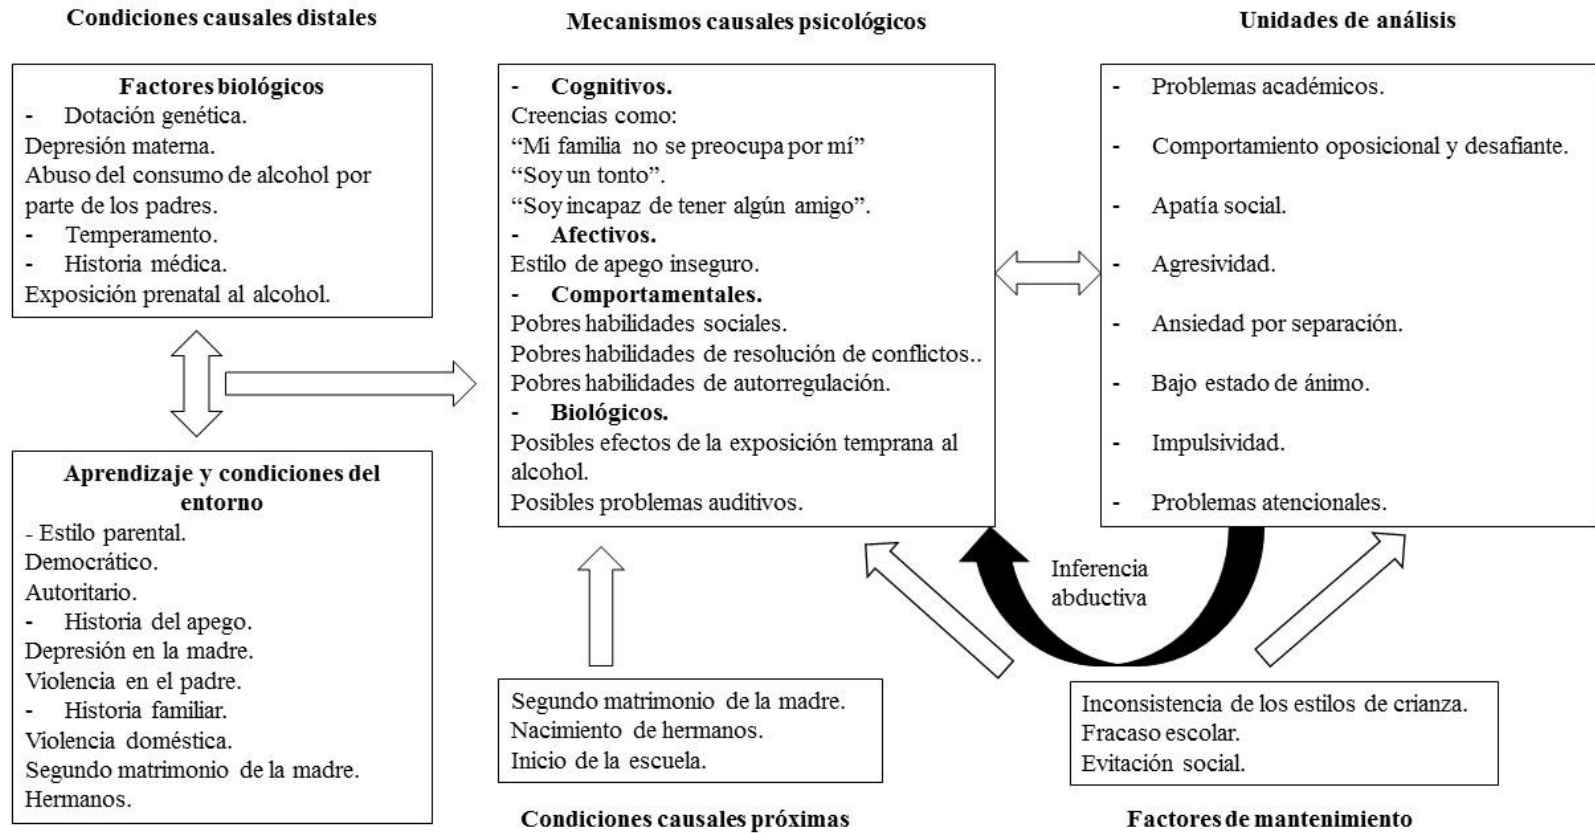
Condiciones causales distales

Factores biológicos
- Dotación genética.
Depresión materna.
Abuso del consumo de alcohol por parte de los padres.
- Temperamento.
- Historia médica.
Exposición prenatal al alcohol.

Aprendizaje y condiciones del entorno
- Estilo parental.
Democrático.
Autoritario.
- Historia del apego.
Depresión en la madre.
Violencia en el padre.
- Historia familiar.
Violencia doméstica.
Segundo matrimonio de la madre.
Hermanos.

Mecanismos causales psicológicos

- Cognitivos.
Creencias como:
"Mi familia no se preocupa por mí"
"Soy un tonto".
"Soy incapaz de tener algún amigo".
- Afectivos.
Estilo de apego inseguro.
- Comportamentales.
Pobres habilidades sociales.
Pobres habilidades de resolución de conflictos..
Pobres habilidades de autorregulación.
- Biológicos.
Posibles efectos de la exposición temprana al alcohol.
Posibles problemas auditivos.

Unidades de análisis

- Problemas académicos.
- Comportamiento oposicional y desafiante.
- Apatía social.
- Agresividad.
- Ansiedad por separación.
- Bajo estado de ánimo.
- Impulsividad.
- Problemas atencionales.

Inferencia abductiva

Segundo matrimonio de la madre.
Nacimiento de hermanos.
Inicio de la escuela.

Condiciones causales próximas

Inconsistencia de los estilos de crianza.
Fracaso escolar.
Evitación social.

Factores de mantenimiento